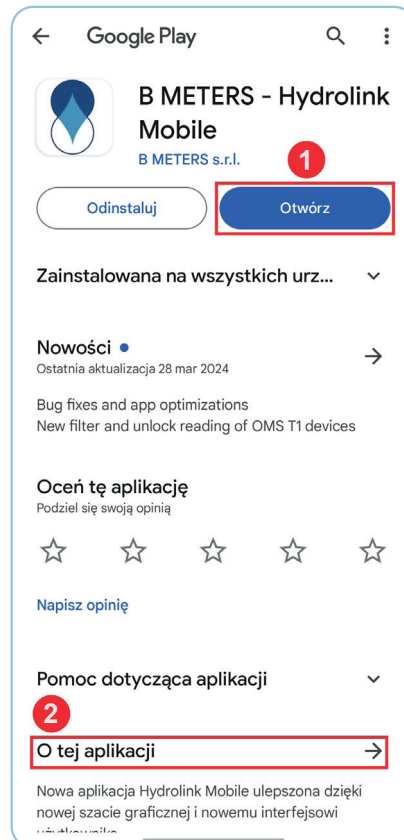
Google Play

B METERS - Hydrolink Mobile

B METERS s.r.l.

1

Odinstaluj

Otwórz

Zainstalowana na wszystkich urz...

Nowości •

Ostatnia aktualizacja 28 mar 2024

Bug fixes and app optimizations
New filter and unlock reading of OMS T1 devices

Oceń tę aplikację

Podziel się swoją opinią

Napisz opinię

Pomoc dotycząca aplikacji

2

O tej aplikacji

Nowa aplikacja Hydrolink Mobile ulepszona dzięki nowej szacie graficznej i nowemu interfejsowi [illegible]